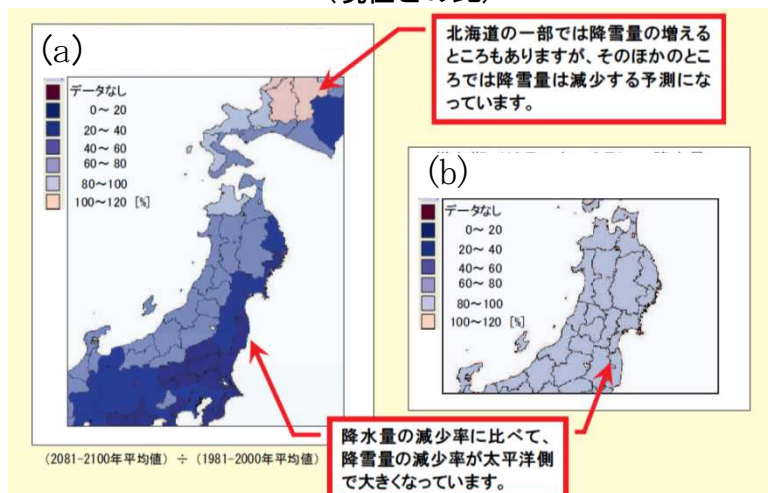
(a)

データなし
0～20
20～40
40～60
60～80
80～100
100～120 [%]

北海道の一部では降雪量の増えるところもありますが、そのほかのところでは降雪量は減少する予測になっています。

(b)

データなし
0～20
20～40
40～60
60～80
80～100
100～120 [%]

(2081-2100年平均値) ÷ (1981-2000年平均値)

降水量の減少率に比べて、降雪量の減少率が太平洋側で大きくなっています。